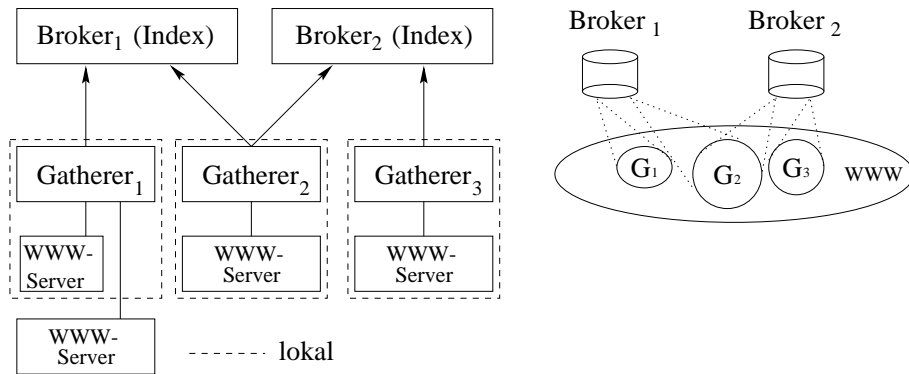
$\text{Broker}_1$ (Index)

$\text{Broker}_2$ (Index)

$\text{Gatherer}_1$

$\text{Gatherer}_2$

$\text{Gatherer}_3$

WWW-Server

WWW-Server

WWW-Server

WWW-Server

lokal

$\text{Broker}_1$

$\text{Broker}_2$

$G_1$

$G_2$

$G_3$

WWW